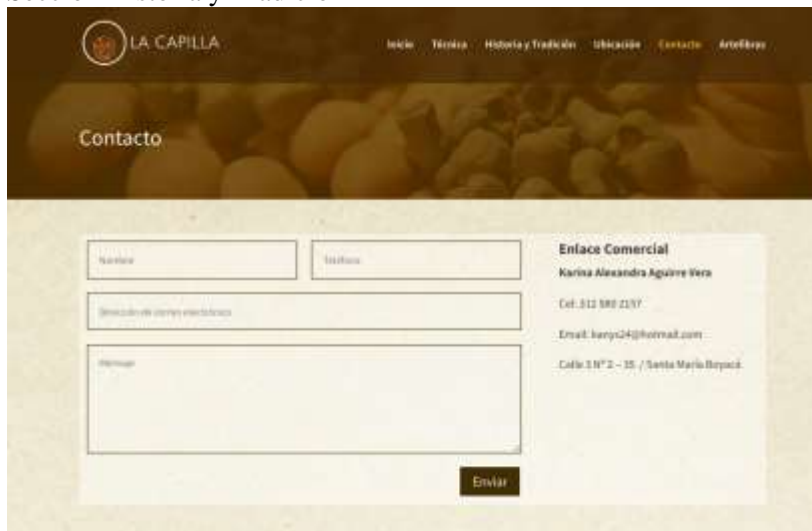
LA CAPILLA

Inicio Técnica Historia y Tradición Ubicación Contacto Artefibras

Contacto

Nombre

Teléfono

Dirección de correo electrónico

Mensaje

Enviar

Enlace Comercial

Karina Alexandra Aguirre Vera

Cel: 312 580 2157

Email: kanys24@hotmail.com

Calle 3 N° 2 – 35 / Santa María Boyacá